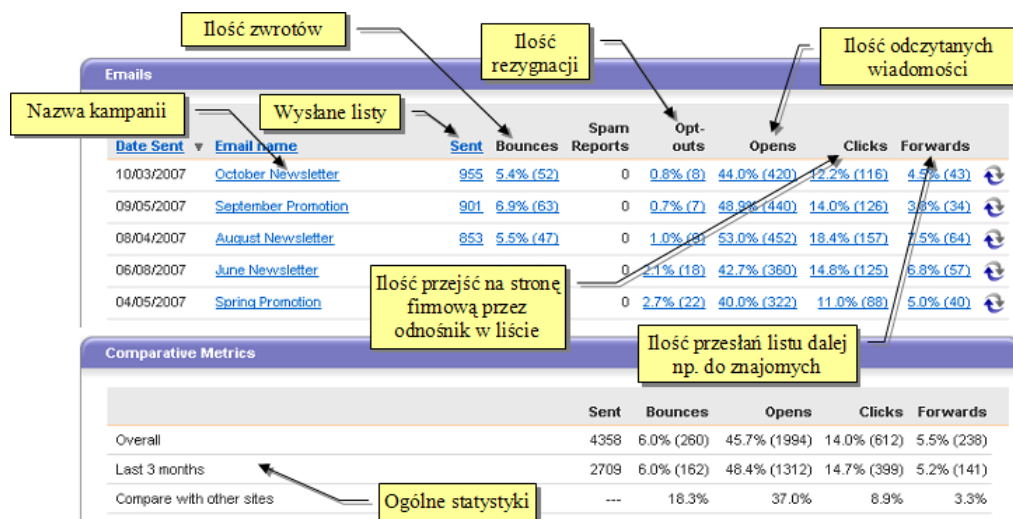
Ilość zwrotów

Ilość rezygnacji

Ilość odczytanych wiadomości

Emails

Nazwa kampanii

Wysłane listy

| Date Sent | Email name | Sent | Bounces | Spam Reports | Opt-outs | Opens | Clicks | Forwards |
|---|---|---|---|---|---|---|---|---|
| 10/03/2007 | October Newsletter | 955 | 5.4% (52) | 0 | 0.8% (8) | 44.0% (420) | 12.2% (116) | 4.5% (43) |
| 09/05/2007 | September Promotion | 901 | 6.9% (63) | 0 | 0.7% (7) | 48.9% (440) | 14.0% (126) | 3.8% (34) |
| 08/04/2007 | August Newsletter | 853 | 5.5% (47) | 0 | 1.0% (8) | 53.0% (452) | 18.4% (157) | 7.5% (64) |
| 06/08/2007 | June Newsletter | | | 0 | 2.1% (18) | 42.7% (360) | 14.8% (125) | 6.8% (57) |
| 04/05/2007 | Spring Promotion | | | 0 | 2.7% (22) | 40.0% (322) | 11.0% (88) | 5.0% (40) |

Ilość przejść na stronę firmową przez odnośnik w liście

Ilość przesłań listu dalej np. do znajomych

Comparative Metrics

| | Sent | Bounces | Opens | Clicks | Forwards |
|---|---|---|---|---|---|
| Overall | 4358 | 6.0% (260) | 45.7% (1994) | 14.0% (612) | 5.5% (238) |
| Last 3 months | 2709 | 6.0% (162) | 48.4% (1312) | 14.7% (399) | 5.2% (141) |
| Compare with other sites | --- | 18.3% | 37.0% | 8.9% | 3.3% |

Ogólne statystyki